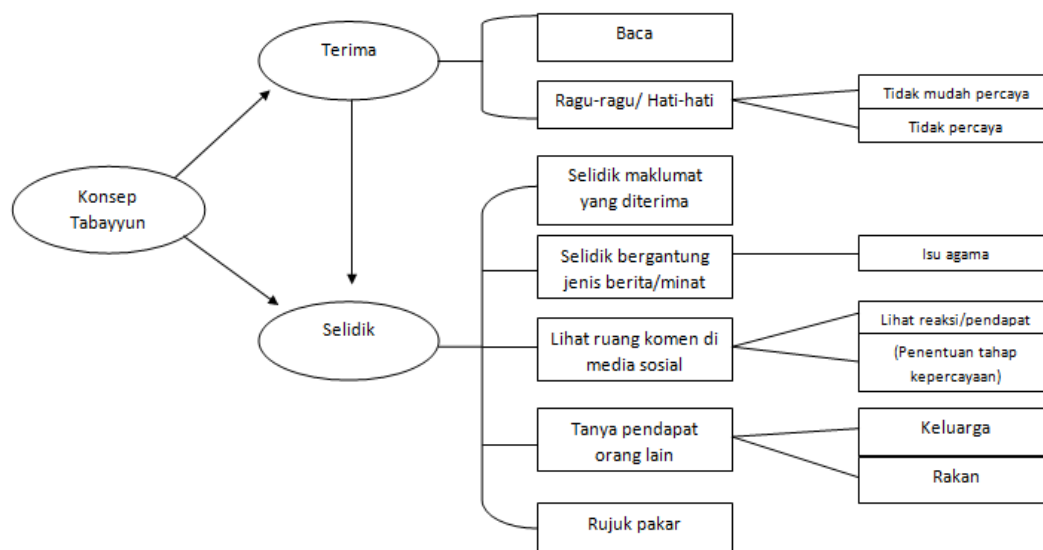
Konsep Tabayyun

Terima

Baca

Ragu-ragu/ Hati-hati

Tidak mudah percaya

Tidak percaya

Selidik

Selidik maklumat yang diterima

Selidik bergantung jenis berita/minat

Isu agama

Lihat ruang komen di media sosial

Lihat reaksi/pendapat

(Penentuan tahap kepercayaan)

Tanya pendapat orang lain

Keluarga

Rakan

Rujuk pakar